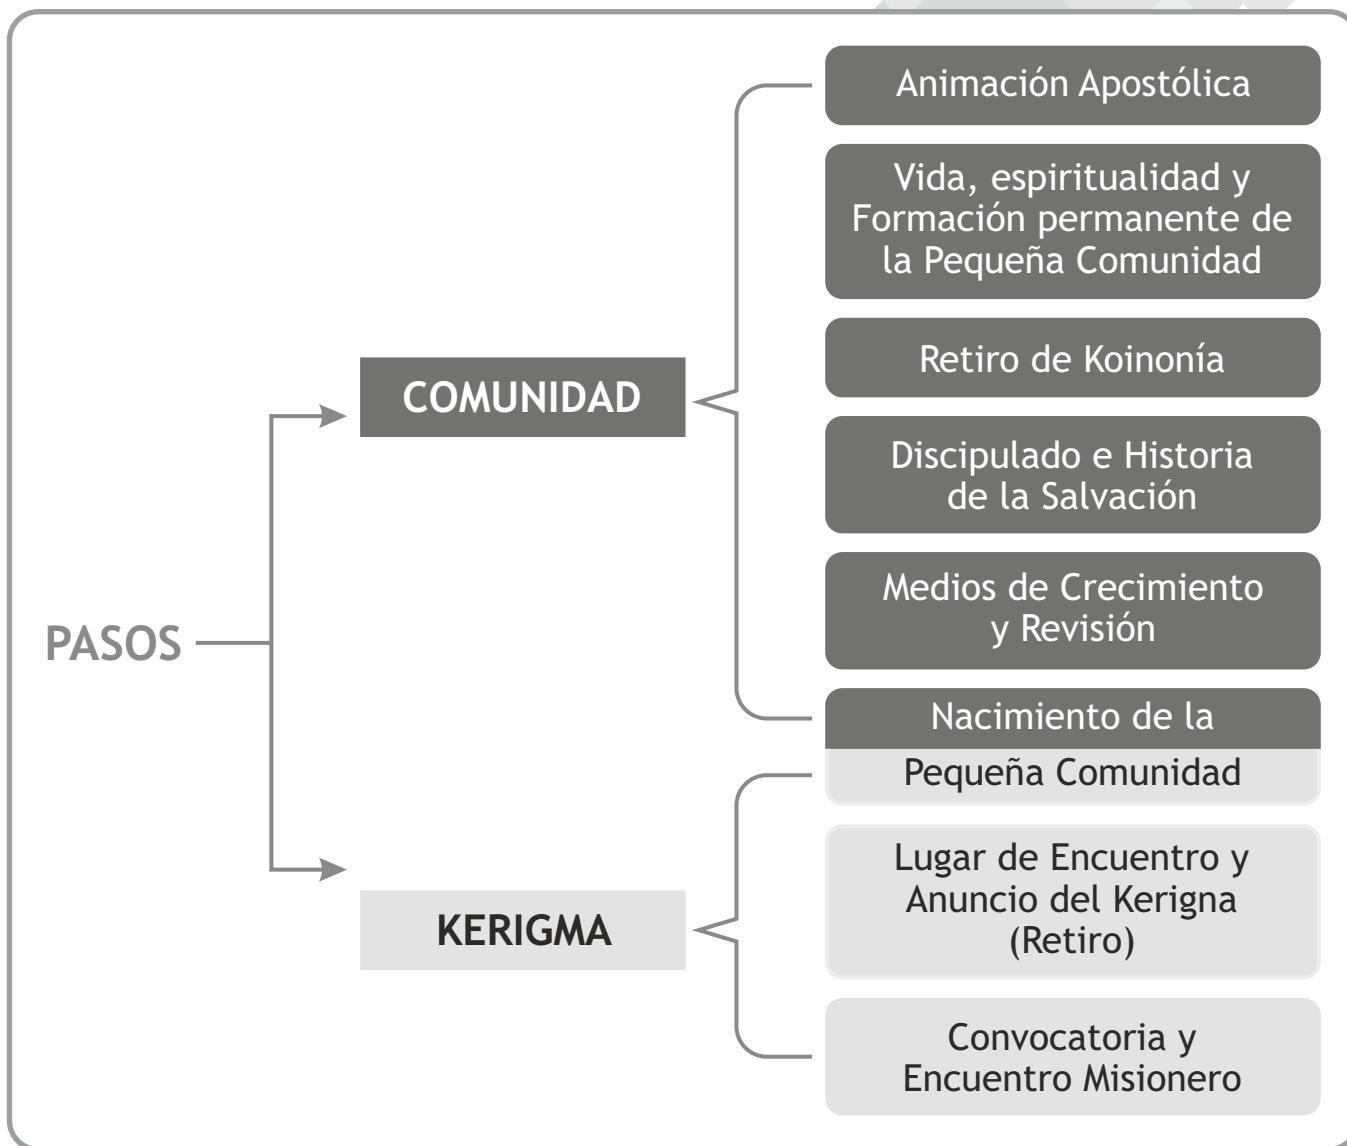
PASOS

COMUNIDAD

Animación Apostólica

Vida, espiritualidad y Formación permanente de la Pequeña Comunidad

Retiro de Koinonía

Discipulado e Historia de la Salvación

Medios de Crecimiento y Revisión

Nacimiento de la Pequeña Comunidad

KERIGMA

Lugar de Encuentro y Anuncio del Kerigna (Retiro)

Convocatoria y Encuentro Misionero